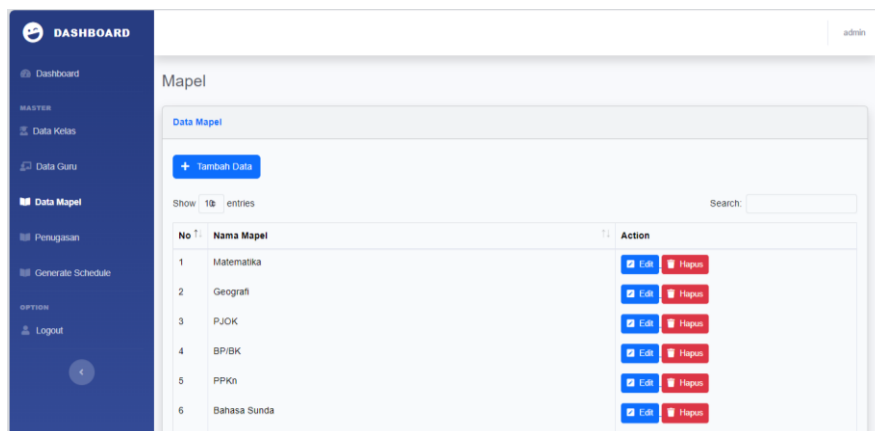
DASHBOARD

Dashboard

MASTER

Data Kelas

Data Guru

Data Mapel

Penugasan

Generate Schedule

OPTION

Logout

admin

Mapel

Data Mapel

+ Tambah Data

Show 10 entries

Search:

| No | Nama Mapel | Action |
|---|---|---|
| 1 | Matematika | Edit Hapus |
| 2 | Geografi | Edit Hapus |
| 3 | PJOK | Edit Hapus |
| 4 | BP/BK | Edit Hapus |
| 5 | PPKn | Edit Hapus |
| 6 | Bahasa Sunda | Edit Hapus |